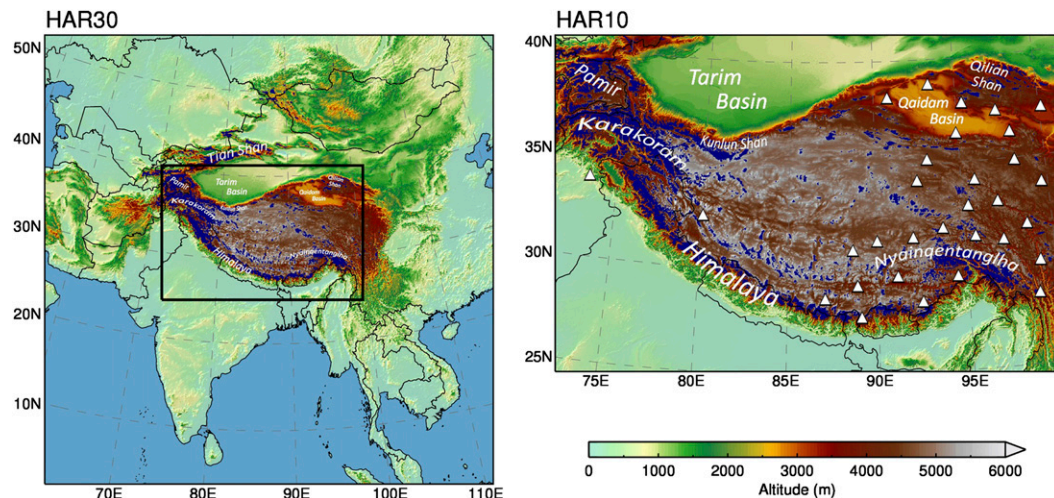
HAR30

50N

40N

30N

20N

10N

Tian Shan

Pamir

Tarim Basin

Qilian Shan

Qaidam Basin

Karakoram

Himalaya

Nyainqentanglha

70E 80E 90E 100E 110E

HAR10

40N

35N

30N

25N

Pamir

Tarim Basin

Qilian Shan

Qaidam Basin

Karakoram

Kunlun Shan

Himalaya

Nyainqentanglha

75E 80E 85E 90E 95E

0 1000 2000 3000 4000 5000 6000

Altitude (m)